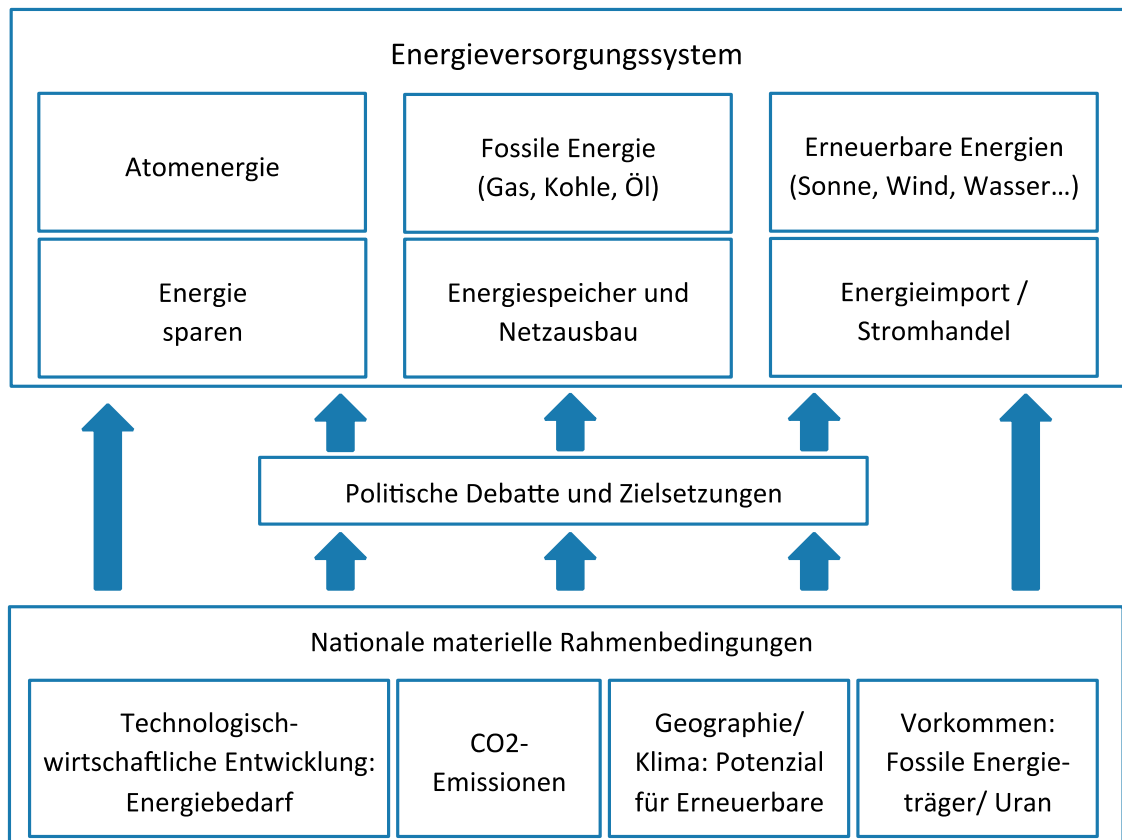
Energieversorgungssystem

Atomenergie

Fossile Energie (Gas, Kohle, Öl)

Erneuerbare Energien (Sonne, Wind, Wasser…)

Energie sparen

Energiespeicher und Netzausbau

Energieimport / Stromhandel

Politische Debatte und Zielsetzungen

Nationale materielle Rahmenbedingungen

Technologisch-wirtschaftliche Entwicklung: Energiebedarf

CO2-Emissionen

Geographie/ Klima: Potenzial für Erneuerbare

Vorkommen: Fossile Energieträger/ Uran